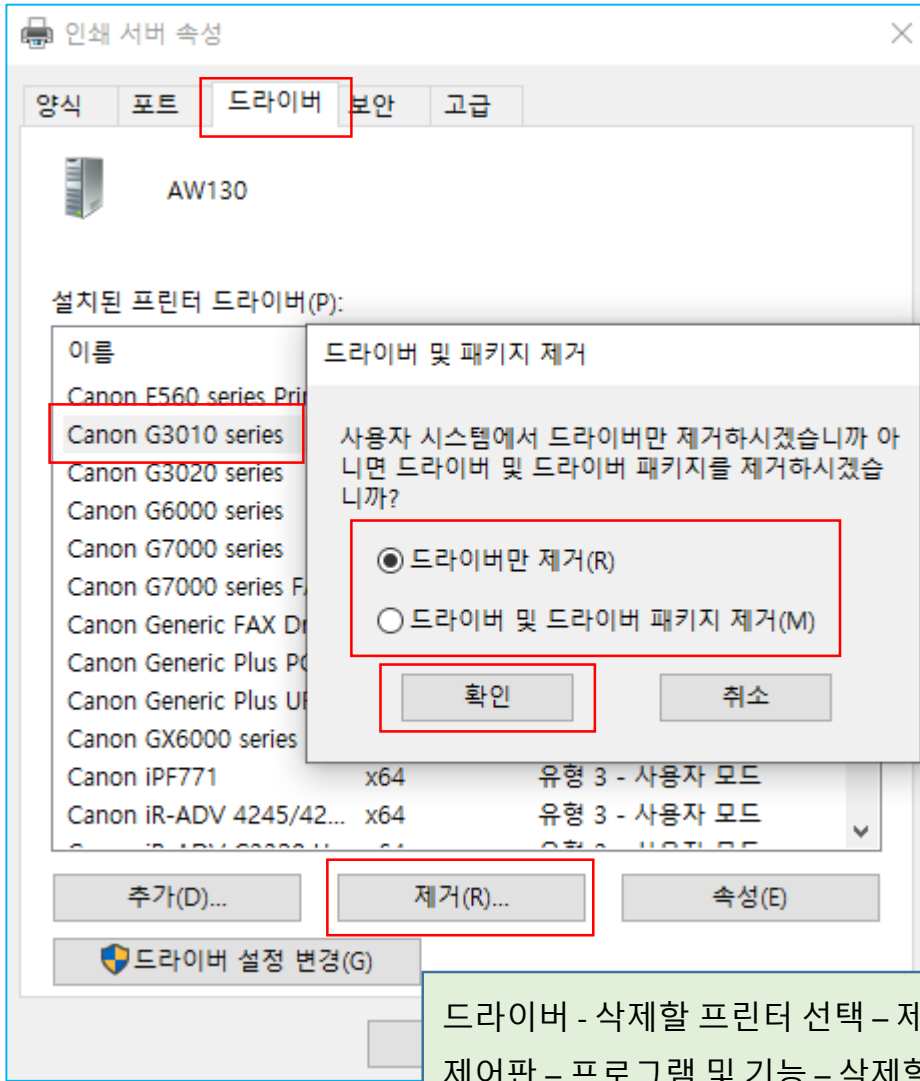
인쇄 서버 속성

양식 | 포트 | 드라이버 | 보안 | 고급

AW130

설치된 프린터 드라이버(P):

이름
Canon E560 series Pri
Canon G3010 series
Canon G3020 series
Canon G6000 series
Canon G7000 series
Canon G7000 series F
Canon Generic FAX Dr
Canon Generic Plus P
Canon Generic Plus U
Canon GX6000 series
Canon iPF771 x64 유형 3 - 사용자 모드
Canon iR-ADV 4245/42... x64 유형 3 - 사용자 모드

드라이버 및 패키지 제거

사용자 시스템에서 드라이버만 제거하시겠습니까 아니면 드라이버 및 드라이버 패키지를 제거하시겠습니까?

드라이버만 제거(R)
드라이버 및 드라이버 패키지 제거(M)

확인
취소

추가(D)...
제거(R)...
속성(E)

드라이버 설정 변경(G)

드라이버 - 삭제할 프린터 선택 – 제
제어판 – 프로그램 및 기능 – 삭제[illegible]